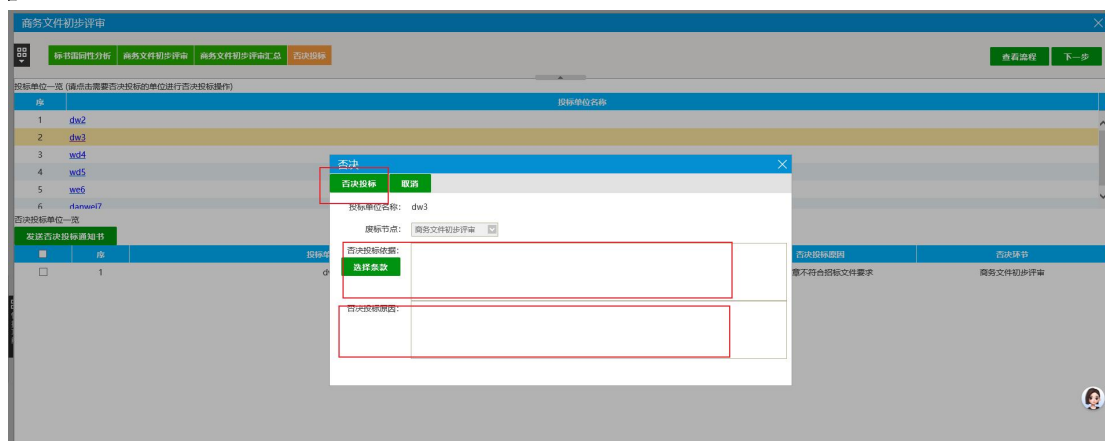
商务文件初步评审

标书雷同性分析 商务文件初步评审 商务文件初步评审汇总 否决投标

查看流程 下一步

投标单位一览 (请点击需要否决投标的单位进行否决投标操作)

| 序 | 投标单位名称 |
|---|---|
| 1 | dw2 |
| 2 | dw3 |
| 3 | wd4 |
| 4 | wd5 |
| 5 | we6 |
| 6 | danwei7 |

否决投标单位一览

发送否决投标通知书

| | 序 | 投标单 | 否决投标原因 | 否决环节 |
|---|---|---|---|---|
| ☐ | 1 | dv | 意不符合招标文件要求 | 商务文件初步评审 |

否决

否决投标 取消

投标单位名称: dw3

废标节点: 商务文件初步评审

否决投标依据:

选择条款

否决投标原因: